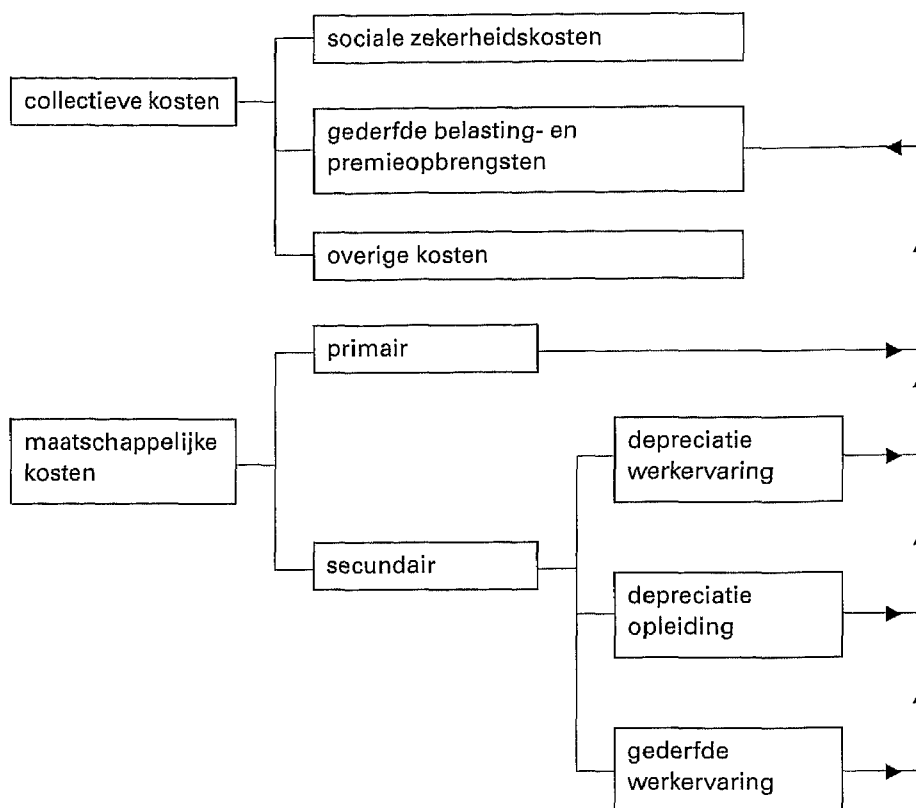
collectieve kosten

sociale zekerheidskosten

gederfde belasting- en premieopbrengsten

overige kosten

maatschappelijke kosten

primair

secundair

depreciatie werkervaring

depreciatie opleiding

gederfde werkervaring